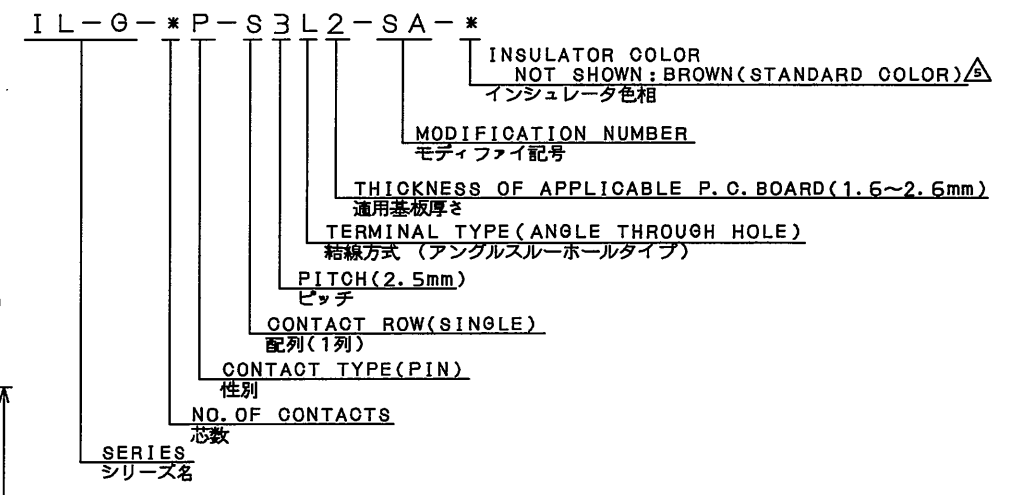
I L − G − * P − S 3 L 2 − S A − *

INSULATOR COLOR
NOT SHOWN : BROWN(STANDARD COLOR) 5
インシュレータ色相

MODIFICATION NUMBER
モディファイ記号

THICKNESS OF APPLICABLE P. C. BOARD(1.6~2.6mm)
適用基板厚さ

TERMINAL TYPE(ANGLE THROUGH HOLE)
結線方式 (アングルスルーホールタイプ)

PITCH(2.5mm)
ピッチ

CONTACT ROW(SINGLE)
配列(1列)

CONTACT TYPE(PIN)
性別

NO. OF CONTACTS
芯数

SERIES
シリーズ名